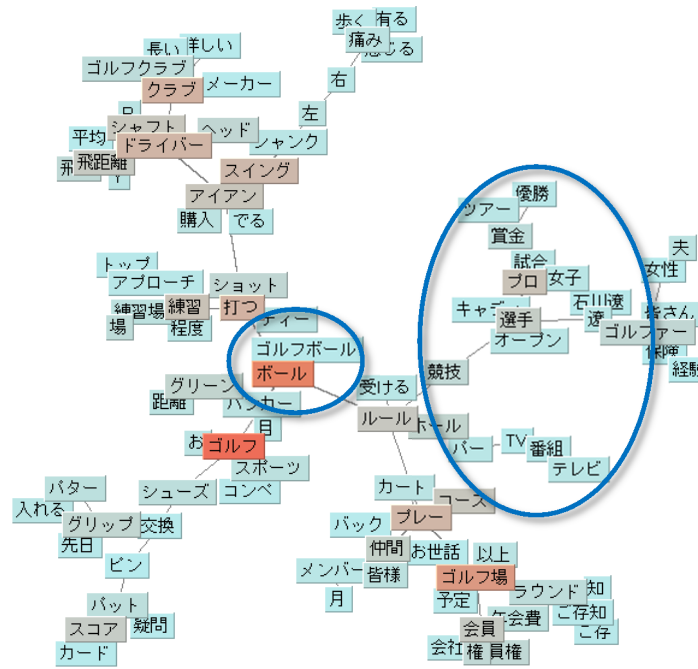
歩く
有る
痛み
感じる
長い
詳しい
ゴルフクラブ
クラブ
メーカー
右
左
平均
シャフト
ヘッド
シャンク
ドライバー
飛距離
スイング
アイアン
購入
でる
トップ
アプローチ
ショット
練習場
練習
打つ
場
程度
ティー
ゴルフボール
ボール
グリーン
距離
バンカー
月
お
ゴルフ
スポーツ
コンペ
パター
シューズ
入れる
グリップ
交換
先日
ピン
バット
スコア
疑問
カード
受ける
ルール
ホール
カート
コース
バック
プレー
仲間
お世話
メンバー
皆様
以上
月
ゴルフ場
予定
ラウンド
知
ご存知
ご存
会費
会員
会社
権
員権
優勝
ツアー
賞金
試合
プロ
女子
夫
女性
キャディ
石川遼
選手
遼
皆さん
ゴルファー
オープン
保障
経験
競技
バー
TV
番組
テレビ